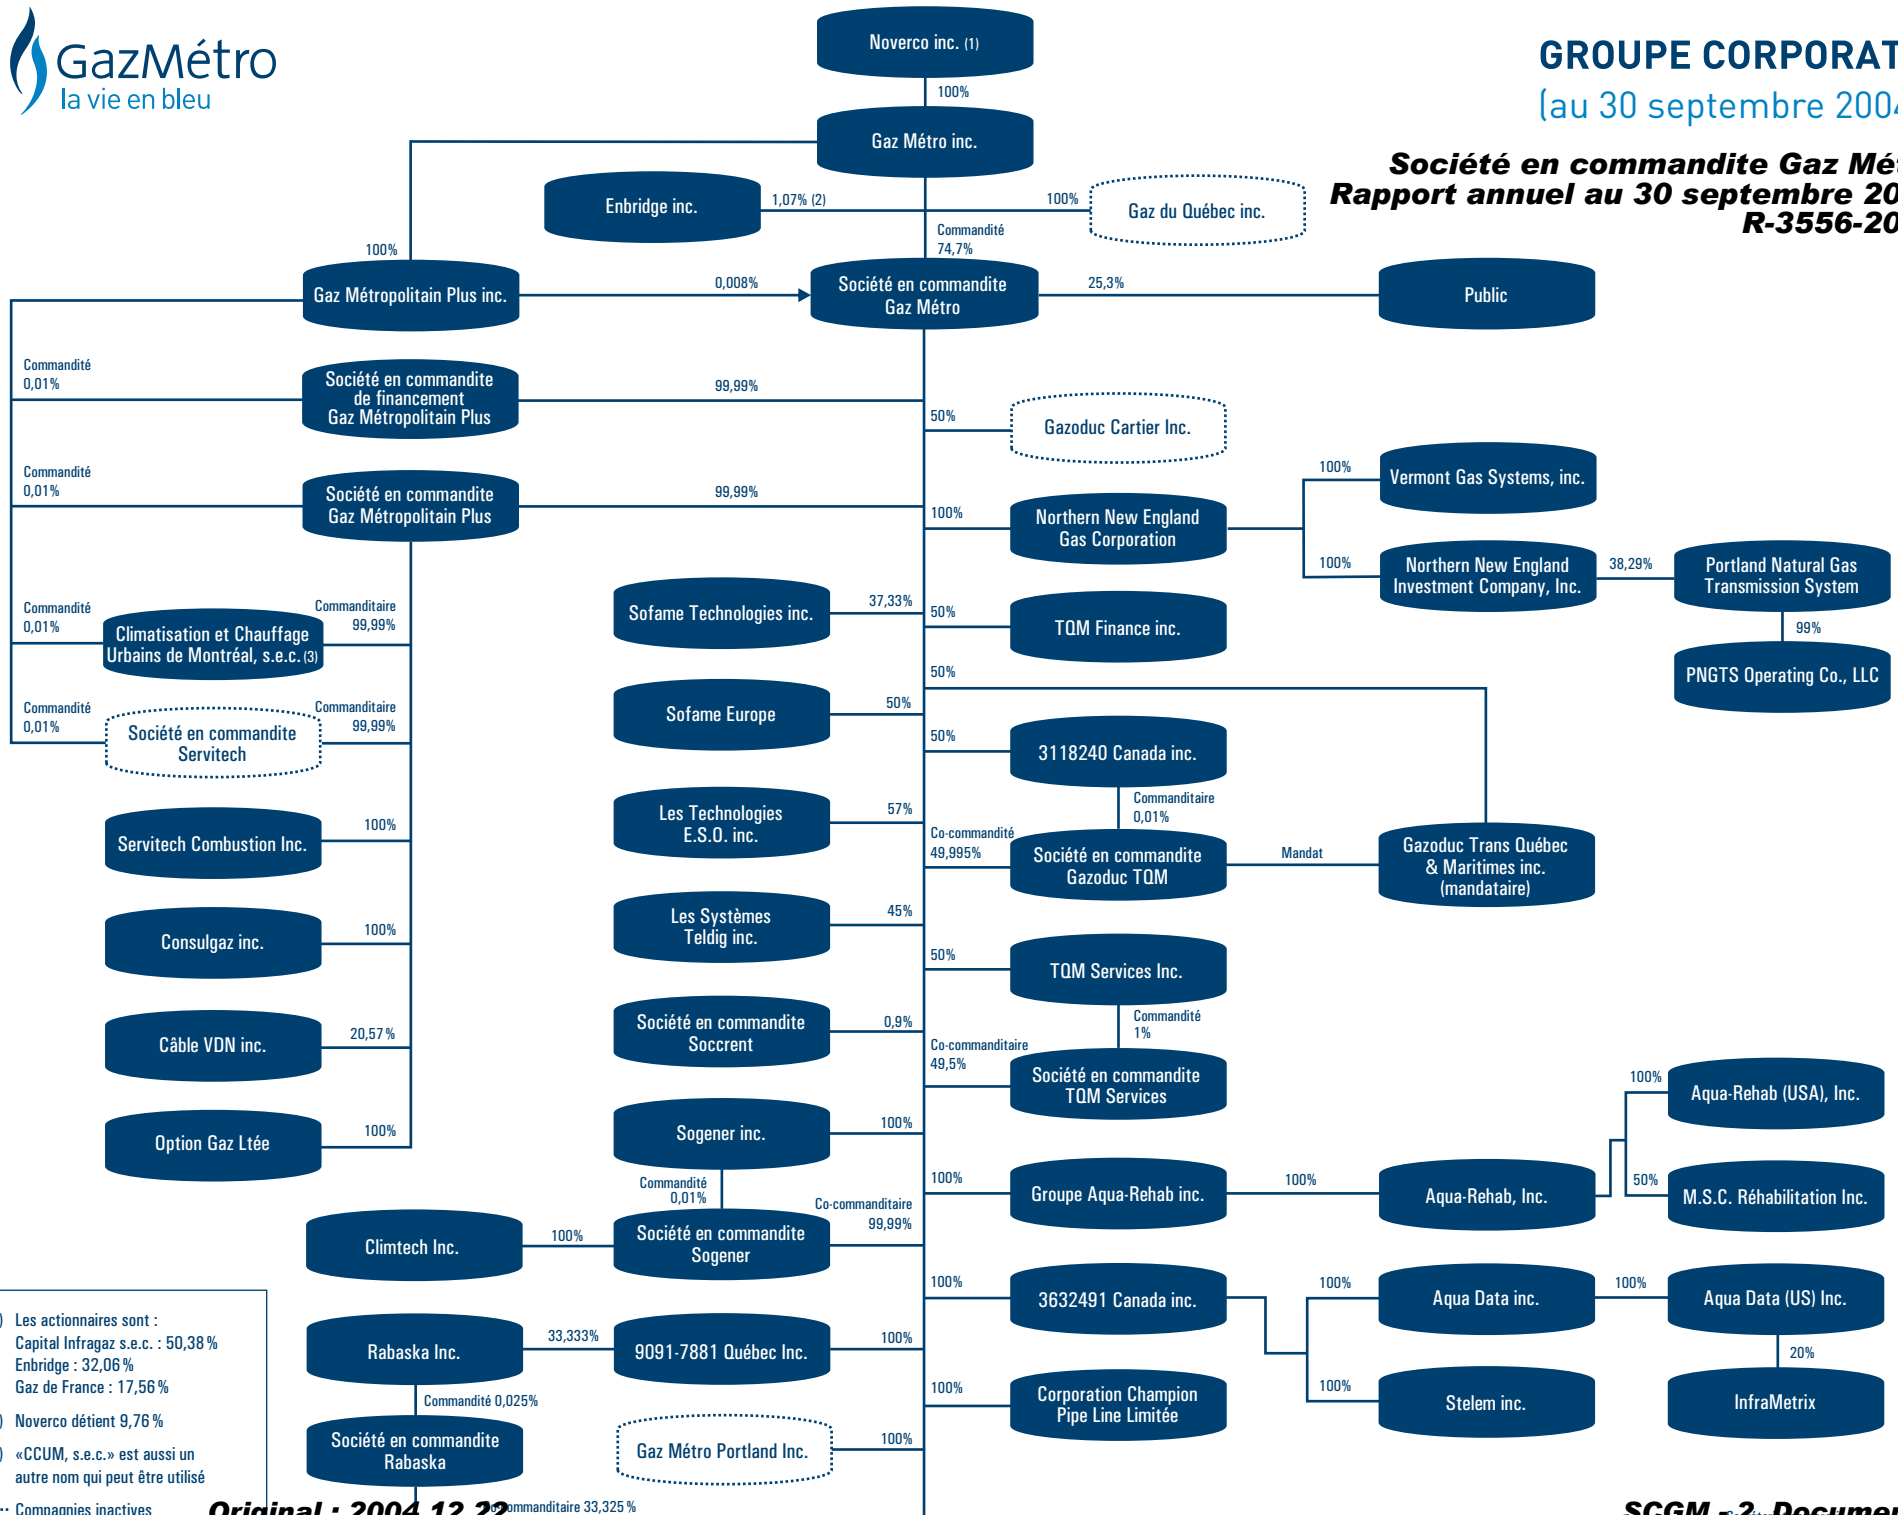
GazMétro
la vie en bleu

GROUPE CORPORAT
(au 30 septembre 200

Société en commandite Gaz Mé
Rapport annuel au 30 septembre 20
R-3556-20

Noverco inc. (1)
100%
Gaz Métro inc.
Enbridge inc.
1,07% (2)
100%
Gaz du Québec inc.
Commandité 74,7%
100%
Gaz Métropolitain Plus inc.
0,008%
Société en commandite Gaz Métro
25,3%
Public

Commandité 0,01%
Société en commandite de financement Gaz Métropolitain Plus
99,99%
50%
Gazoduc Cartier Inc.
Commandité 0,01%
Société en commandite Gaz Métropolitain Plus
99,99%
100%
Northern New England Gas Corporation
100%
Vermont Gas Systems, inc.
100%
Northern New England Investment Company, Inc.
38,29%
Portland Natural Gas Transmission System
99%
PNGTS Operating Co., LLC

Commandité 0,01%
Commanditaire 99,99%
Climatisation et Chauffage Urbains de Montréal, s.e.c. (3)
Sofame Technologies inc.
37,33%
50%
TQM Finance inc.
50%
Commandité 0,01%
Commanditaire 99,99%
Société en commandite Servitech
Sofame Europe
50%
50%
3118240 Canada inc.
Commanditaire 0,01%
Servitech Combustion Inc.
100%
Les Technologies E.S.O. inc.
57%
Co-commandité 49,995%
Société en commandite Gazoduc TQM
Mandat
Gazoduc Trans Québec & Maritimes inc. (mandataire)
Consulgaz inc.
100%
Les Systèmes Teldig inc.
45%
50%
TQM Services Inc.
Commandité 1%
Câble VDN inc.
20,57 %
Société en commandite Soccrent
0,9%
Co-commanditaire 49,5%
Société en commandite TQM Services
100%
Aqua-Rehab (USA), Inc.
Option Gaz Ltée
100%
Sogener inc.
100%
100%
Groupe Aqua-Rehab inc.
100%
Aqua-Rehab, Inc.
50%
M.S.C. Réhabilitation Inc.
Commandité 0,01%
Co-commanditaire 99,99%
Climtech Inc.
100%
Société en commandite Sogener
100%
3632491 Canada inc.
100%
Aqua Data inc.
100%
Aqua Data (US) Inc.
20%
Rabaska Inc.
33,333%
9091-7881 Québec Inc.
100%
100%
Corporation Champion Pipe Line Limitée
100%
Stelem inc.
InfraMetrix
Commandité 0,025%
Société en commandite Rabaska
Gaz Métro Portland Inc.
100%
Commanditaire 33,325 %

) Les actionnaires sont :
Capital Infragaz s.e.c. : 50,38 %
Enbridge : 32,06 %
Gaz de France : 17,56 %
) Noverco détient 9,76 %
) «CCUM, s.e.c.» est aussi un autre nom qui peut être utilisé
Compagnies inactives

Original : 2004.12.22
SCGM - 2, Documen